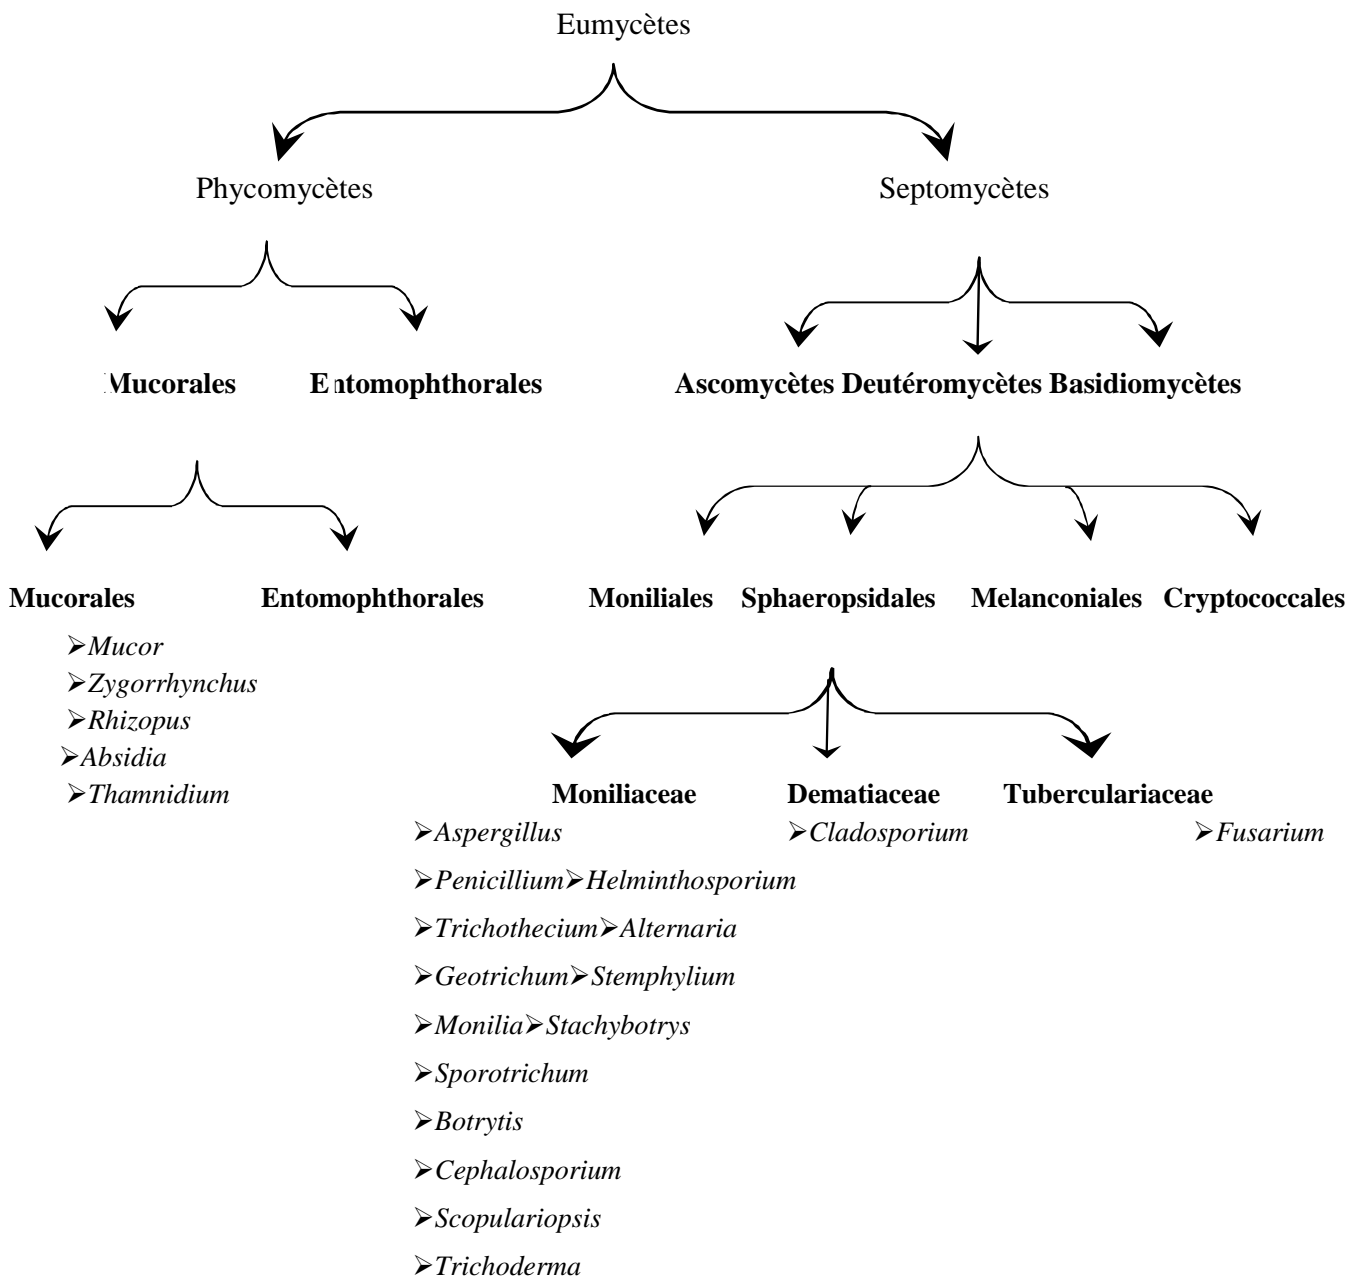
Eumycètes

Phycomycètes

Septomycètes

Mucorales Entomophthorales

Ascomycètes Deutéromycètes Basidiomycètes

Mucorales Entomophthorales

Moniliales Sphaeropsidales Melanconiales Cryptococcales

➢Mucor
➢Zygorrhynchus
➢Rhizopus
➢Absidia
➢Thamnidium

Moniliaceae Dematiaceae Tuberculariaceae

➢Aspergillus ➢Cladosporium ➢Fusarium
➢Penicillium➢Helminthosporium
➢Trichothecium➢Alternaria
➢Geotrichum➢Stemphylium
➢Monilia➢Stachybotrys
➢Sporotrichum
➢Botrytis
➢Cephalosporium
➢Scopulariopsis
➢Trichoderma